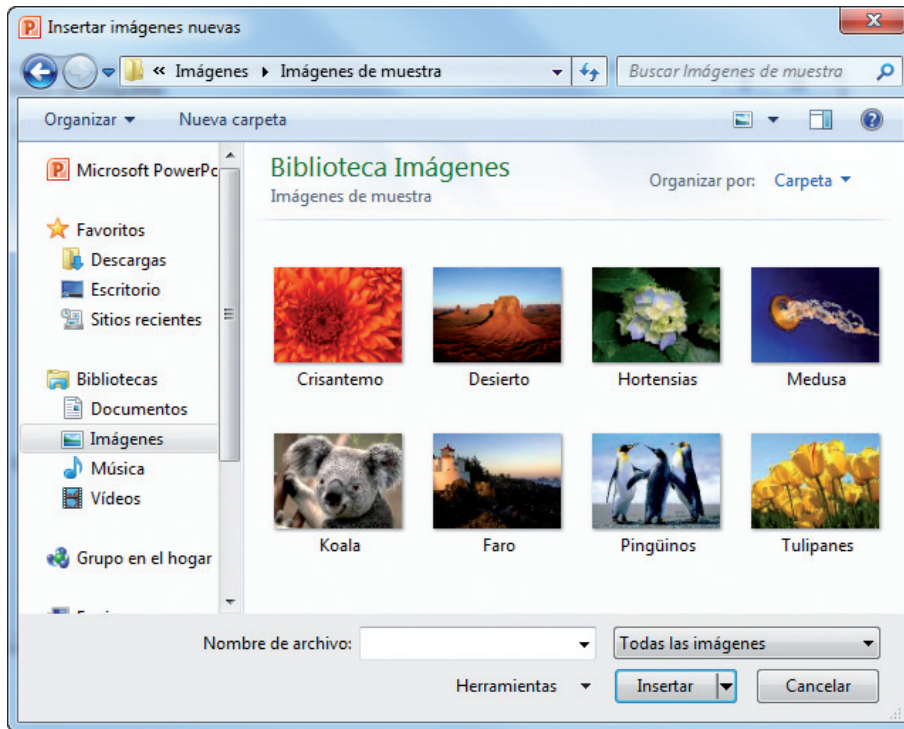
Insertar imágenes nuevas

« Imágenes ▸ Imágenes de muestra

Buscar Imágenes de muestra

Organizar ▾ Nueva carpeta

Microsoft PowerPo

Favoritos
Descargas
Escritorio
Sitios recientes

Bibliotecas
Documentos
Imágenes
Música
Vídeos

Grupo en el hogar

Biblioteca Imágenes
Imágenes de muestra

Organizar por: Carpeta ▾

Crisantemo
Desierto
Hortensias
Medusa
Koala
Faro
Pingüinos
Tulipanes

Nombre de archivo:
Todas las imágenes
Herramientas ▾
Insertar
Cancelar